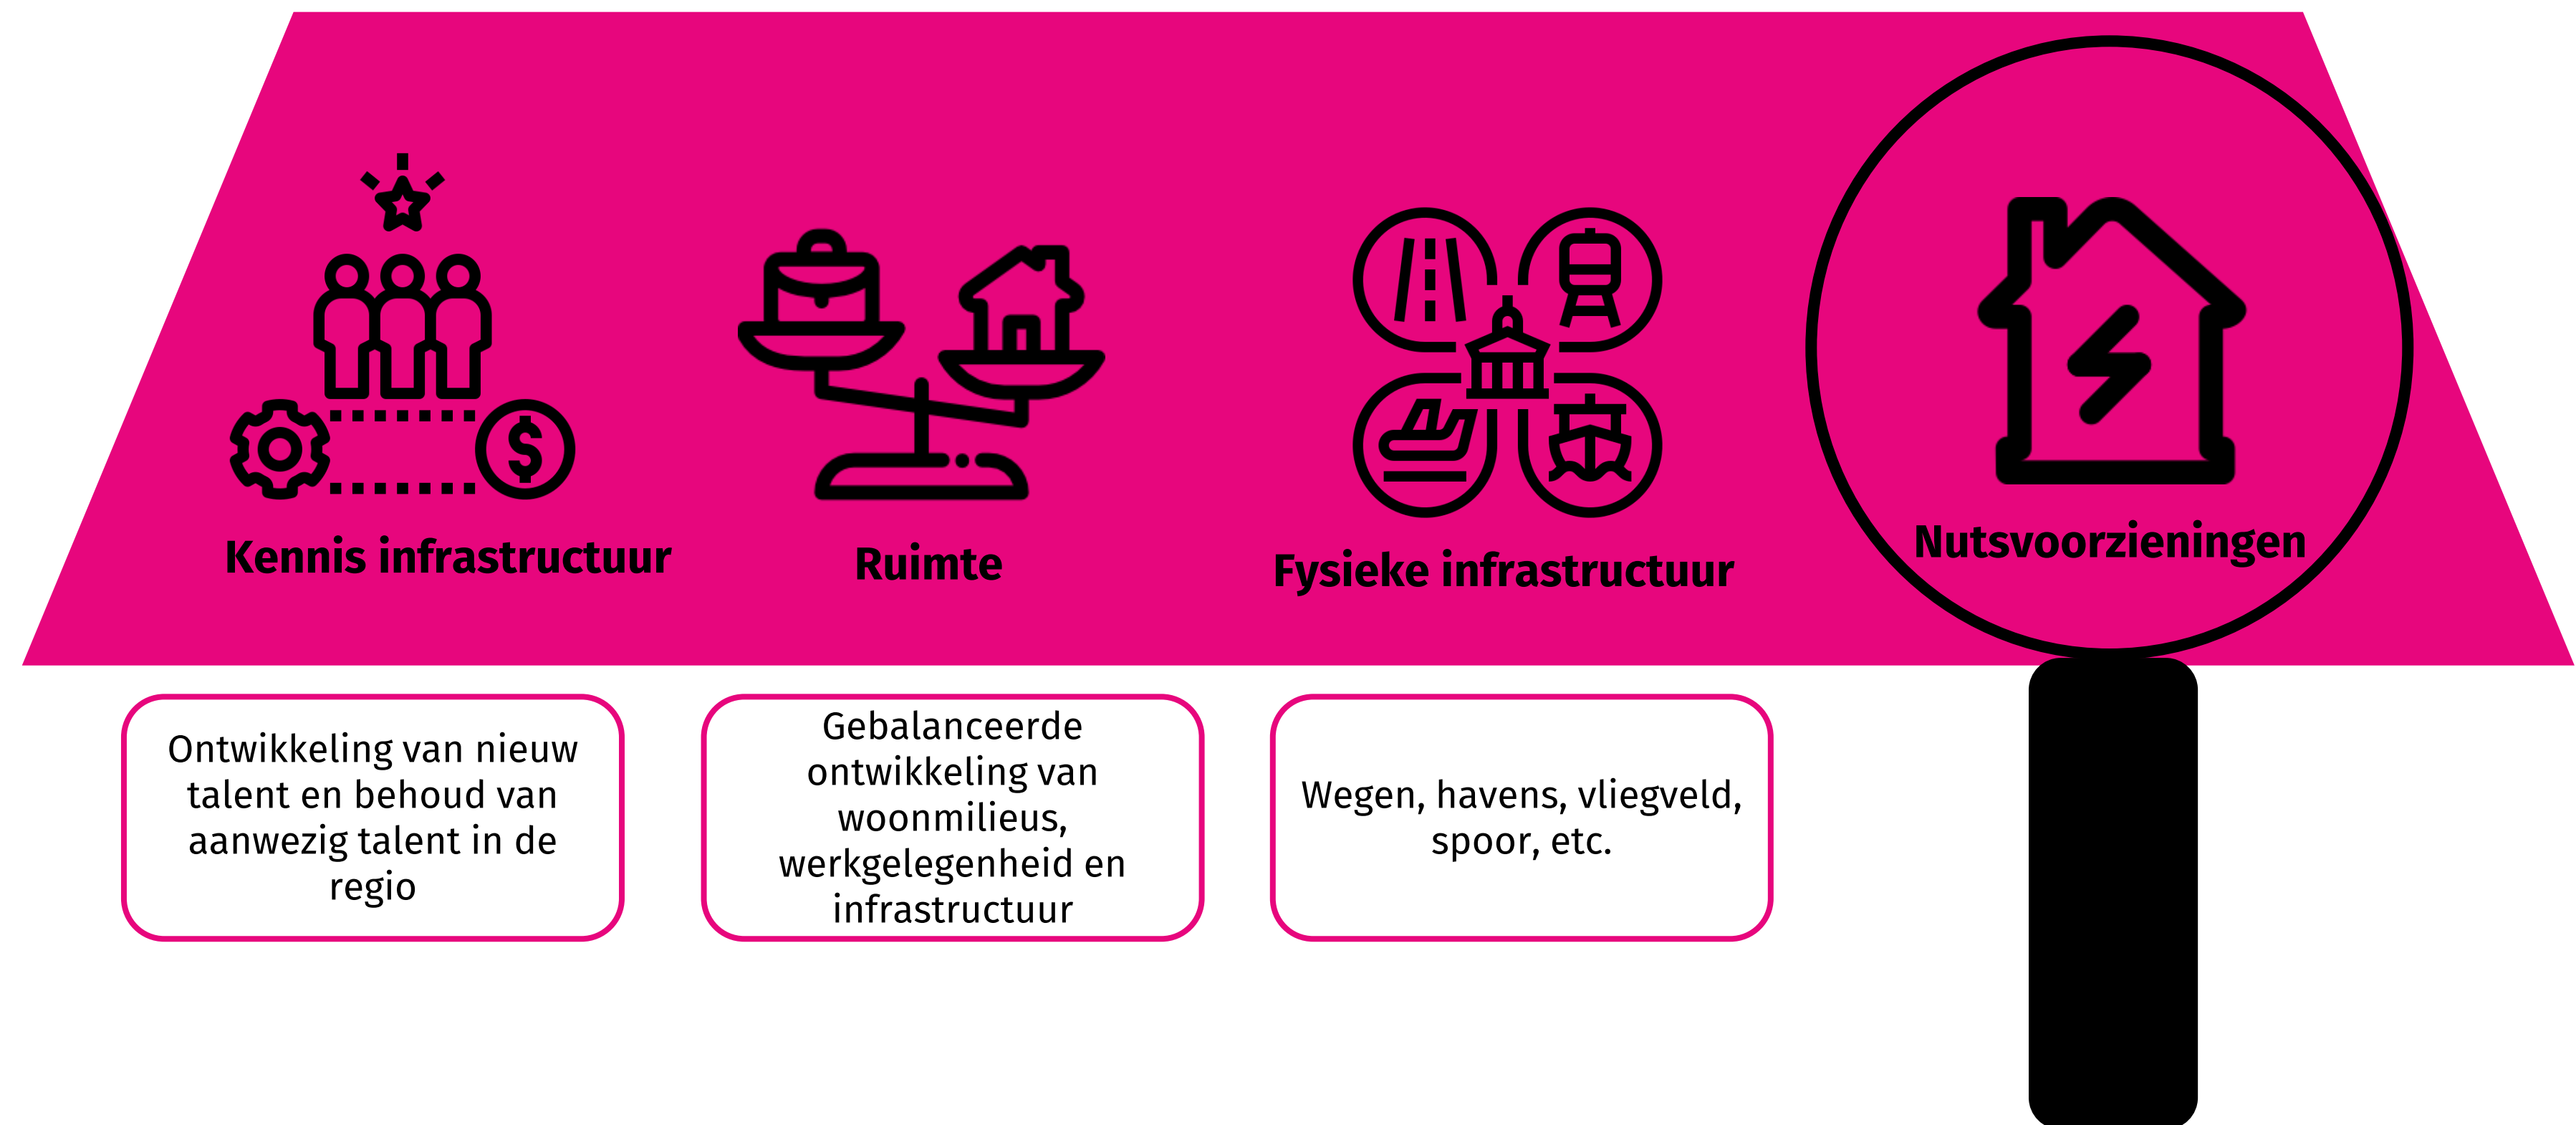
Kennis infrastructuur

Ruimte

Fysieke infrastructuur

Nutsvoorzieningen

Ontwikkeling van nieuw talent en behoud van aanwezig talent in de regio

Gebalanceerde ontwikkeling van woonmilieus, werkgelegenheid en infrastructuur

Wegen, havens, vliegveld, spoor, etc.